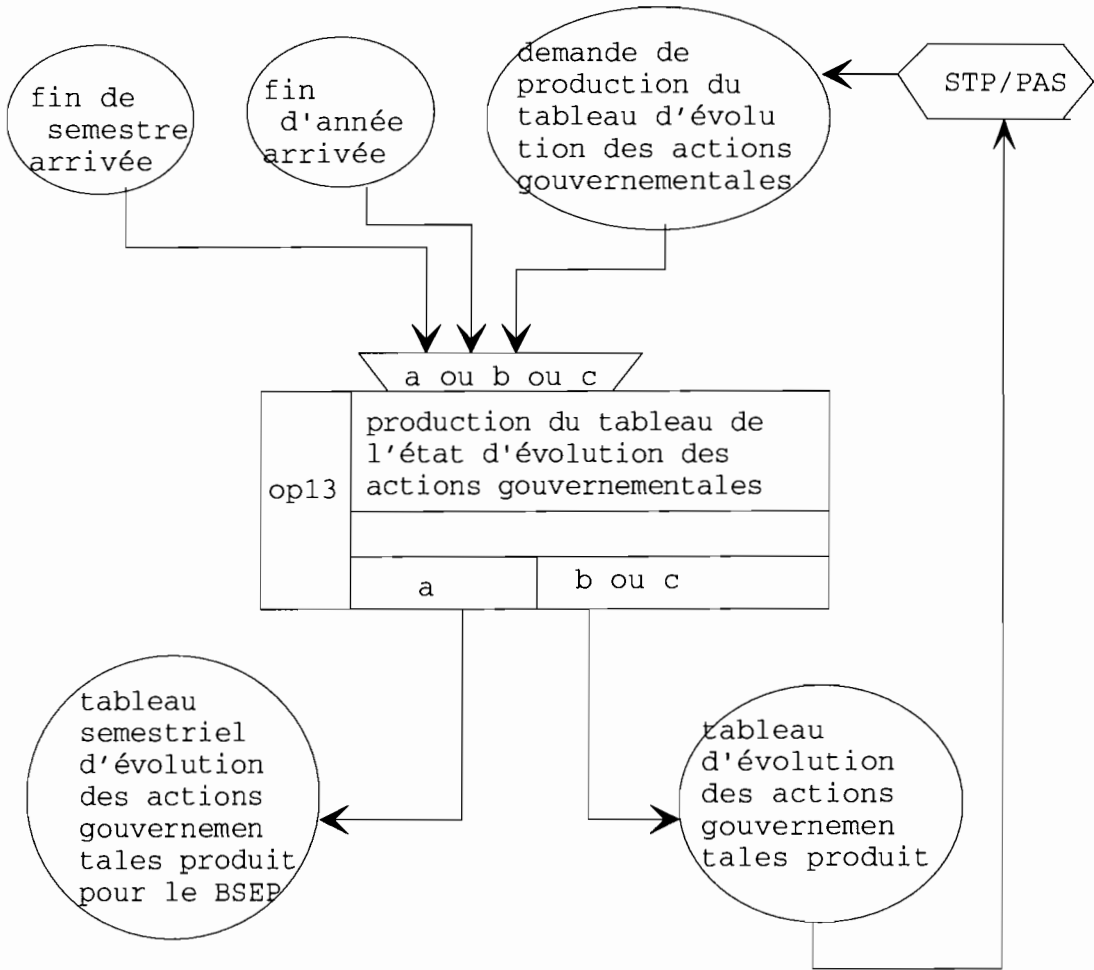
fin de semestre arrivée

fin d'année arrivée

demande de production du tableau d'évolution des actions gouvernementales

STP/PAS

a ou b ou c

op13

production du tableau de l'état d'évolution des actions gouvernementales

a

b ou c

tableau semestriel d'évolution des actions gouvernementales produit pour le BSEP

tableau d'évolution des actions gouvernementales produit